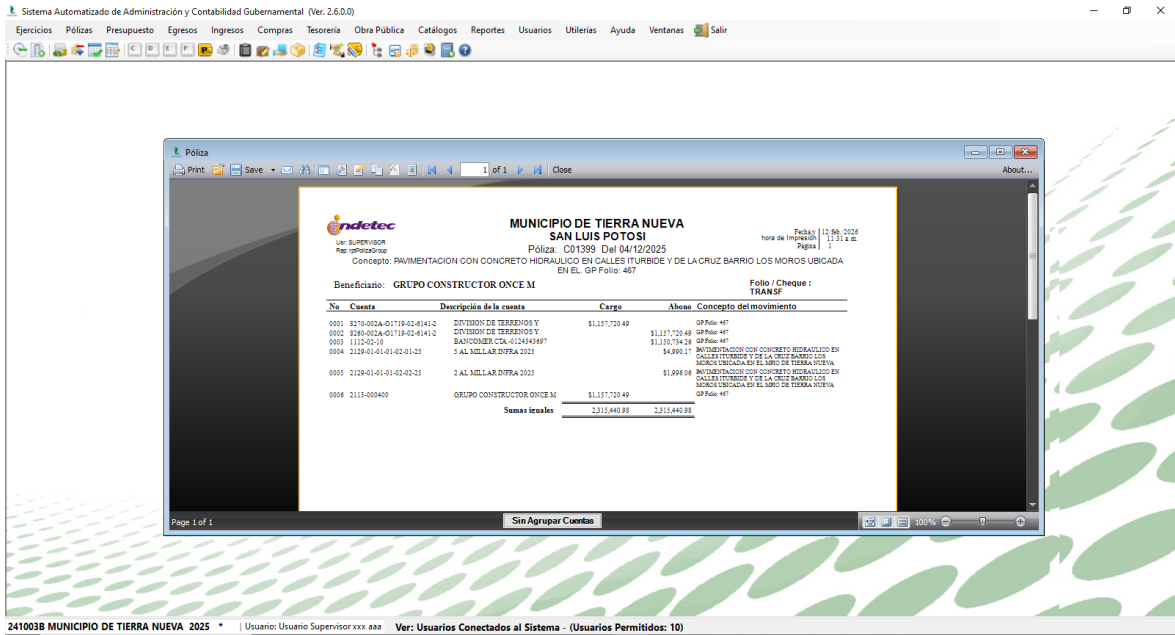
Sistema Automatizado de Administración y Contabilidad Gubernamental (Ver. 2.6.0.0)

Ejercicios Pólizas Presupuesto Egresos Ingresos Compras Tesorería Obra Pública Catálogos Reportes Usuarios Utilerías Ayuda Ventanas Salir

Póliza

Print Save 1 of 1 Close About...

indetec

Ver. SUPERVISOR
Rep: rptPolizaGroup

MUNICIPIO DE TIERRA NUEVA
SAN LUIS POTOSI
Póliza: C01399 Del 04/12/2025

Fecha: 12/feb/2026
hora de Impresión: 11:31 a.m.
Página: 1

Concepto: PAVIMENTACION CON CONCRETO HIDRAULICO EN CALLES ITURBIDE Y DE LA CRUZ BARRIO LOS MOROS UBICADA EN EL. GP Folio: 467

Beneficiario: GRUPO CONSTRUCTOR ONCE M

Folio / Cheque : TRANSF

| No | Cuenta | Descripción de la cuenta | Cargo | Abono | Concepto del movimiento |
|---|---|---|---|---|---|
| 0001 | 8270-002A-O1719-02-6141-2 | DIVISION DE TERRENOS Y | $1,157,720.49 | | GP Folio: 467 |
| 0002 | 8260-002A-O1719-02-6141-2 | DIVISION DE TERRENOS Y | | $1,157,720.49 | GP Folio: 467 |
| 0003 | 1112-02-10 | BANCOMER CTA.-0124343697 | | $1,150,734.26 | GP Folio: 467 |
| 0004 | 2129-01-01-01-02-01-25 | 5 AL MILLAR INFRA 2025 | | $4,990.17 | PAVIMENTACION CON CONCRETO HIDRAULICO EN CALLES ITURBIDE Y DE LA CRUZ BARRIO LOS MOROS UBICADA EN EL MPIO DE TIERRA NUEVA |
| 0005 | 2129-01-01-01-02-02-25 | 2 AL MILLAR INFRA 2025 | | $1,996.06 | PAVIMENTACION CON CONCRETO HIDRAULICO EN CALLES ITURBIDE Y DE LA CRUZ BARRIO LOS MOROS UBICADA EN EL MPIO DE TIERRA NUEVA |
| 0006 | 2113-000400 | GRUPO CONSTRUCTOR ONCE M | $1,157,720.49 | | GP Folio: 467 |
| | | Sumas iguales | 2,315,440.98 | 2,315,440.98 | |

Page 1 of 1
Sin Agrupar Cuentas
100%

241003B MUNICIPIO DE TIERRA NUEVA 2025 * | Usuario: Usuario Supervisor xxx aaa Ver: Usuarios Conectados al Sistema - (Usuarios Permitidos: 10)